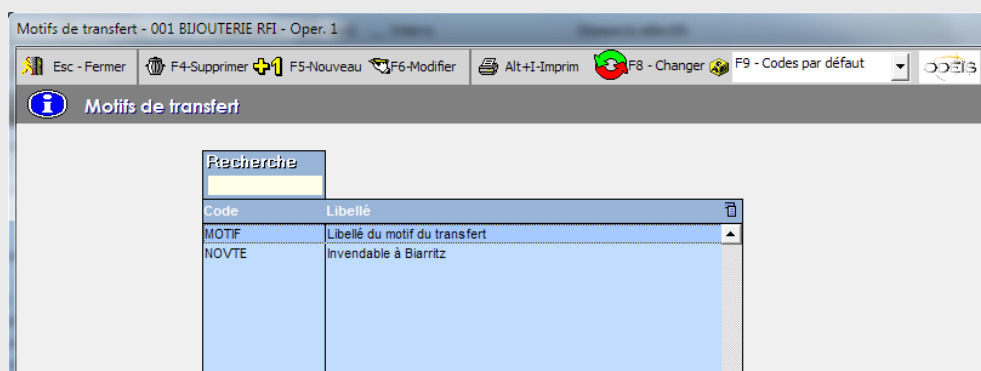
Motifs de transfert - 001 BIJOUTERIE RFI - Oper. 1

Esc - Fermer F4-Supprimer F5-Nouveau F6-Modifier Alt+I-Imprim F8 - Changer F9 - Codes par défaut

Motifs de transfert

Recherche

| Code | Libellé |
|---|---|
| MOTIF | Libellé du motif du transfert |
| NOVTE | Invendable à Biarritz |